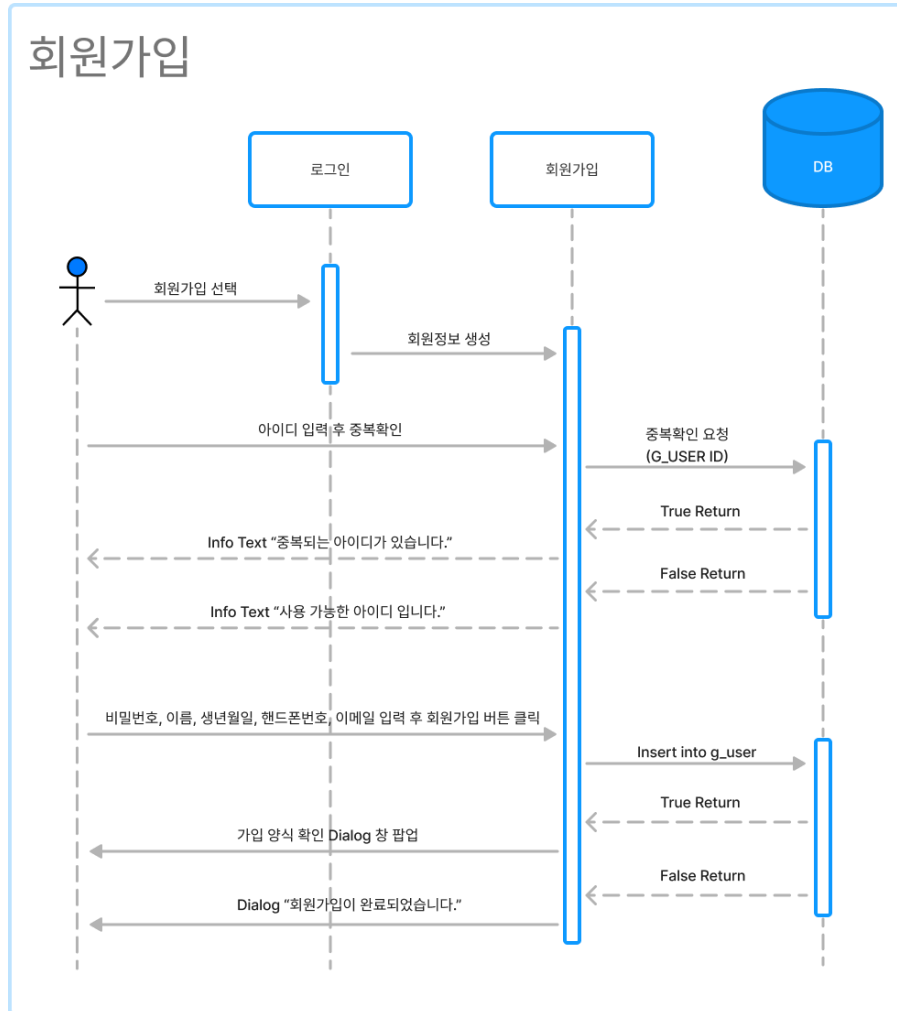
회원가입

로그인

회원가입

DB

회원가입 선택

회원정보 생성

아이디 입력 후 중복확인

중복확인 요청
(G_USER ID)

True Return

Info Text "중복되는 아이디가 있습니다."

False Return

Info Text "사용 가능한 아이디 입니다."

비밀번호, 이름, 생년월일, 핸드폰번호, 이메일 입력 후 회원가입 버튼 클릭

Insert into g_user

True Return

가입 양식 확인 Dialog 창 팝업

False Return

Dialog "회원가입이 완료되었습니다."